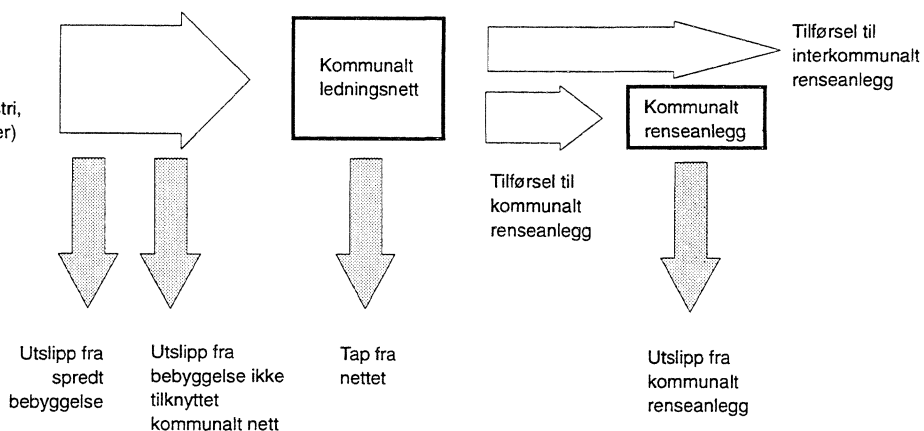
tri,
er)

Kommunalt ledningsnett

Tilførsel til interkommunalt renseanlegg

Kommunalt renseanlegg

Tilførsel til kommunalt renseanlegg

Utslipp fra spredt bebyggelse

Utslipp fra bebyggelse ikke tilknyttet kommunalt nett

Tap fra nettet

Utslipp fra kommunalt renseanlegg